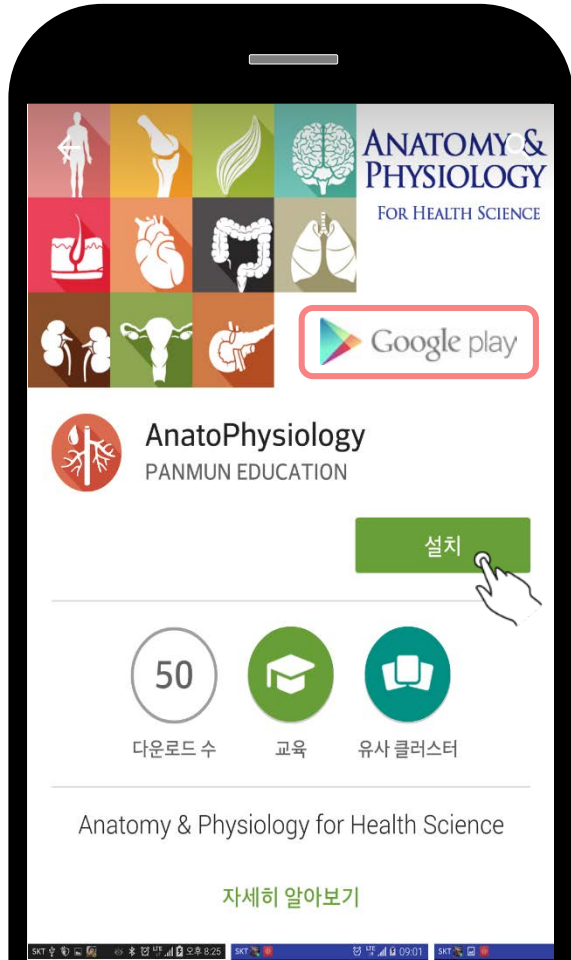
ANATOMY & PHYSIOLOGY
FOR HEALTH SCIENCE

Google play

AnatoPhysiology
PANMUN EDUCATION

설치

50
다운로드 수

교육

유사 클러스터

Anatomy & Physiology for Health Science

자세히 알아보기

SKT 오후 8:25 SKT 09:01 SKT